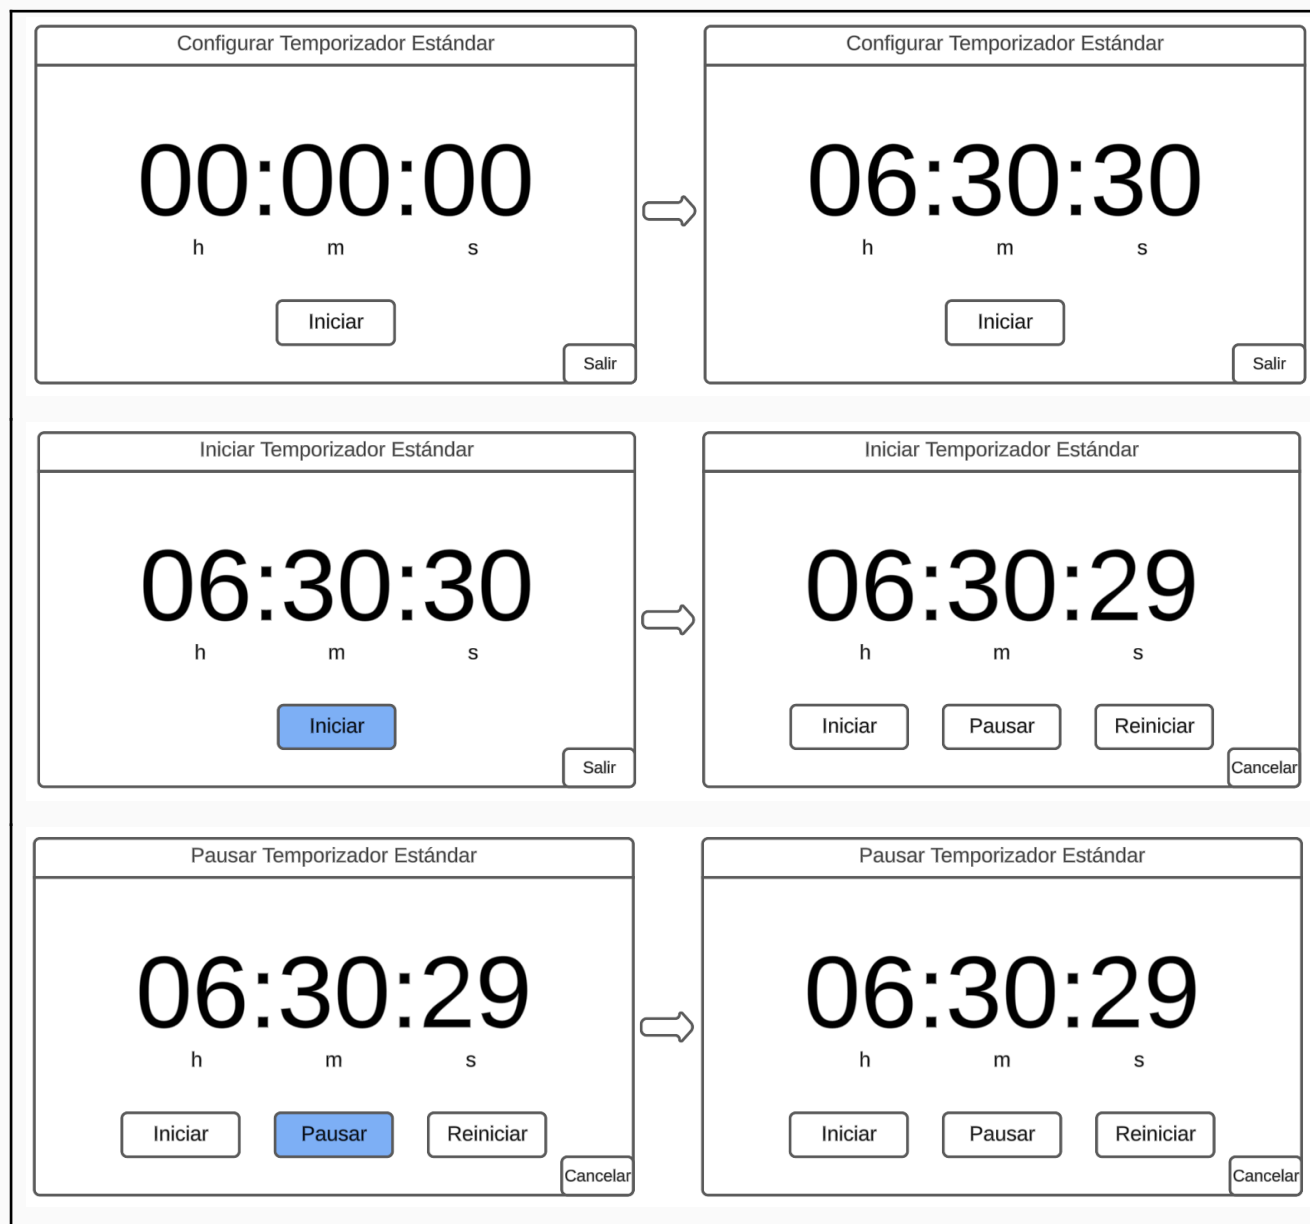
Configurar Temporizador Estándar

00:00:00

h m s

Iniciar

Salir

Configurar Temporizador Estándar

06:30:30

h m s

Iniciar

Salir

Iniciar Temporizador Estándar

06:30:30

h m s

Iniciar

Salir

Iniciar Temporizador Estándar

06:30:29

h m s

Iniciar Pausar Reiniciar

Cancelar

Pausar Temporizador Estándar

06:30:29

h m s

Iniciar Pausar Reiniciar

Cancelar

Pausar Temporizador Estándar

06:30:29

h m s

Iniciar Pausar Reiniciar

Cancelar